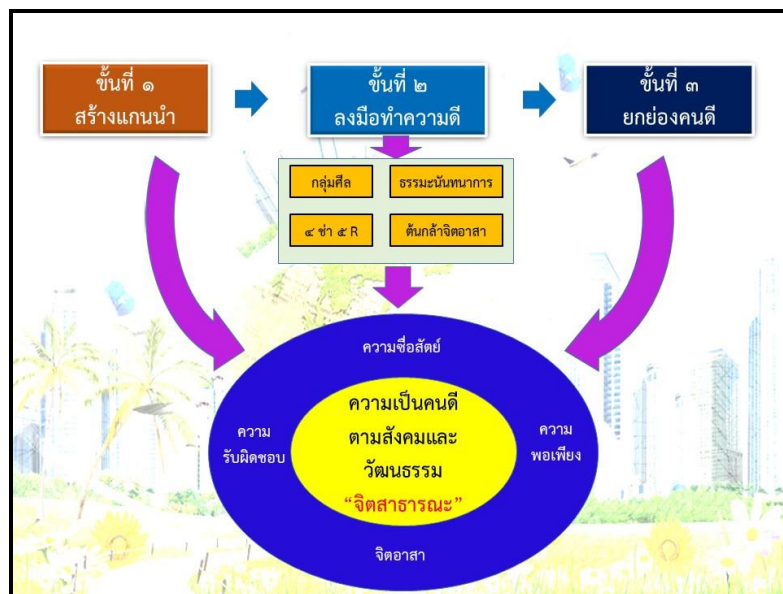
ขั้นที่ ๑
สร้างแกนนำ

ขั้นที่ ๒
ลงมือทำความดี

ขั้นที่ ๓
ยกย่องคนดี

กลุ่มศีล

ธรรมะนันทนาการ

๔ ช่า ๕ R

ต้นกล้าจิตอาสา

ความซื่อสัตย์

ความ
รับผิดชอบ

ความเป็นคนดี
ตามสังคมและ
วัฒนธรรม
"จิตสาธารณะ"

ความ
พอเพียง

จิตอาสา